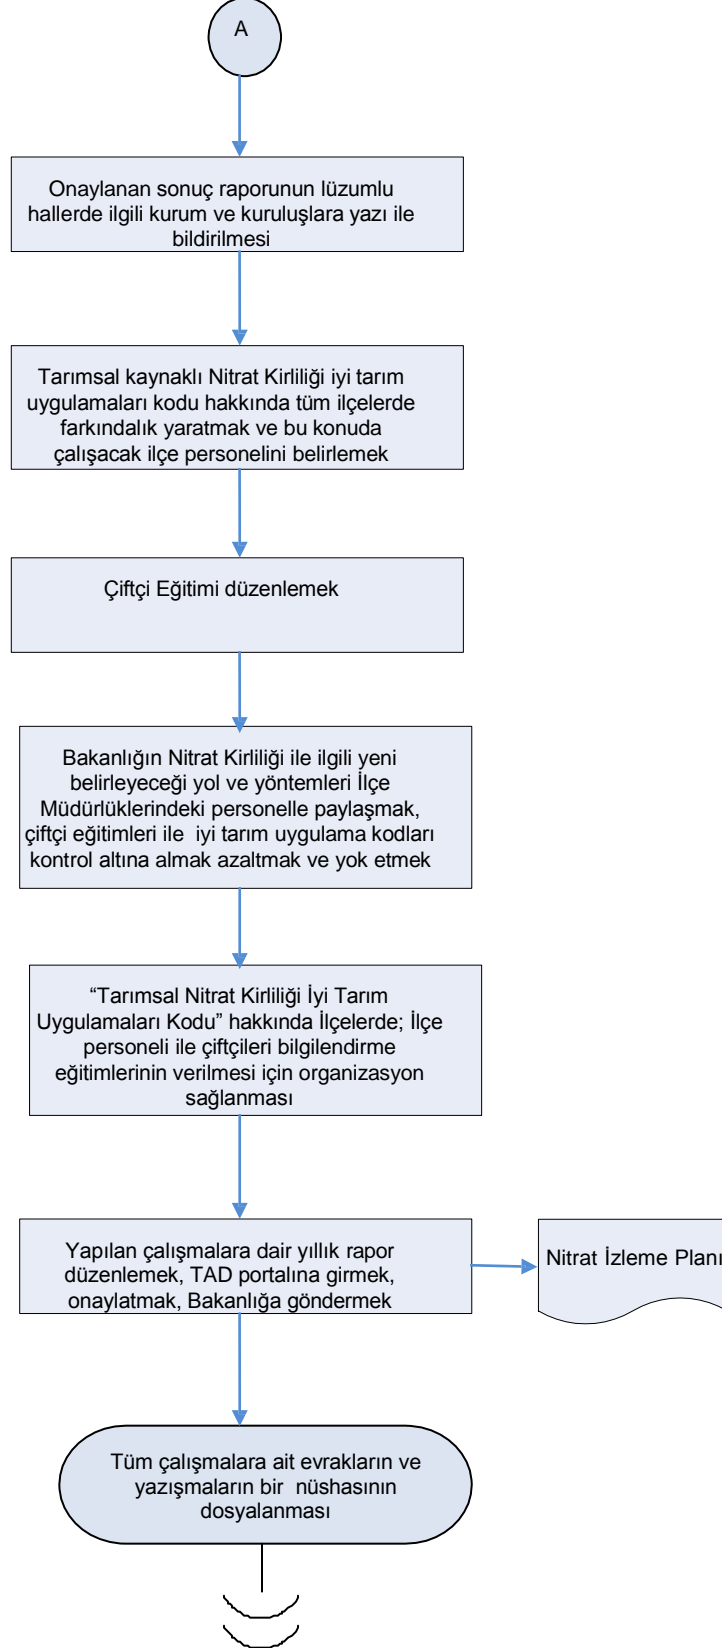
A

Onaylanan sonuç raporunun lüzumlu hallerde ilgili kurum ve kuruluşlara yazı ile bildirilmesi

Tarımsal kaynaklı Nitrat Kirliliği iyi tarım uygulamaları kodu hakkında tüm ilçelerde farkındalık yaratmak ve bu konuda çalışacak ilçe personelini belirlemek

Çiftçi Eğitimi düzenlemek

Bakanlığın Nitrat Kirliliği ile ilgili yeni belirleyeceği yol ve yöntemleri İlçe Müdürlüklerindeki personelle paylaşmak, çiftçi eğitimleri ile iyi tarım uygulama kodları kontrol altına almak azaltmak ve yok etmek

"Tarımsal Nitrat Kirliliği İyi Tarım Uygulamaları Kodu" hakkında İlçelerde; İlçe personeli ile çiftçileri bilgilendirme eğitimlerinin verilmesi için organizasyon sağlanması

Yapılan çalışmalara dair yıllık rapor düzenlemek, TAD portalına girmek, onaylatmak, Bakanlığa göndermek

Nitrat İzleme Planı

Tüm çalışmalara ait evrakların ve yazışmaların bir nüshasının dosyalanması